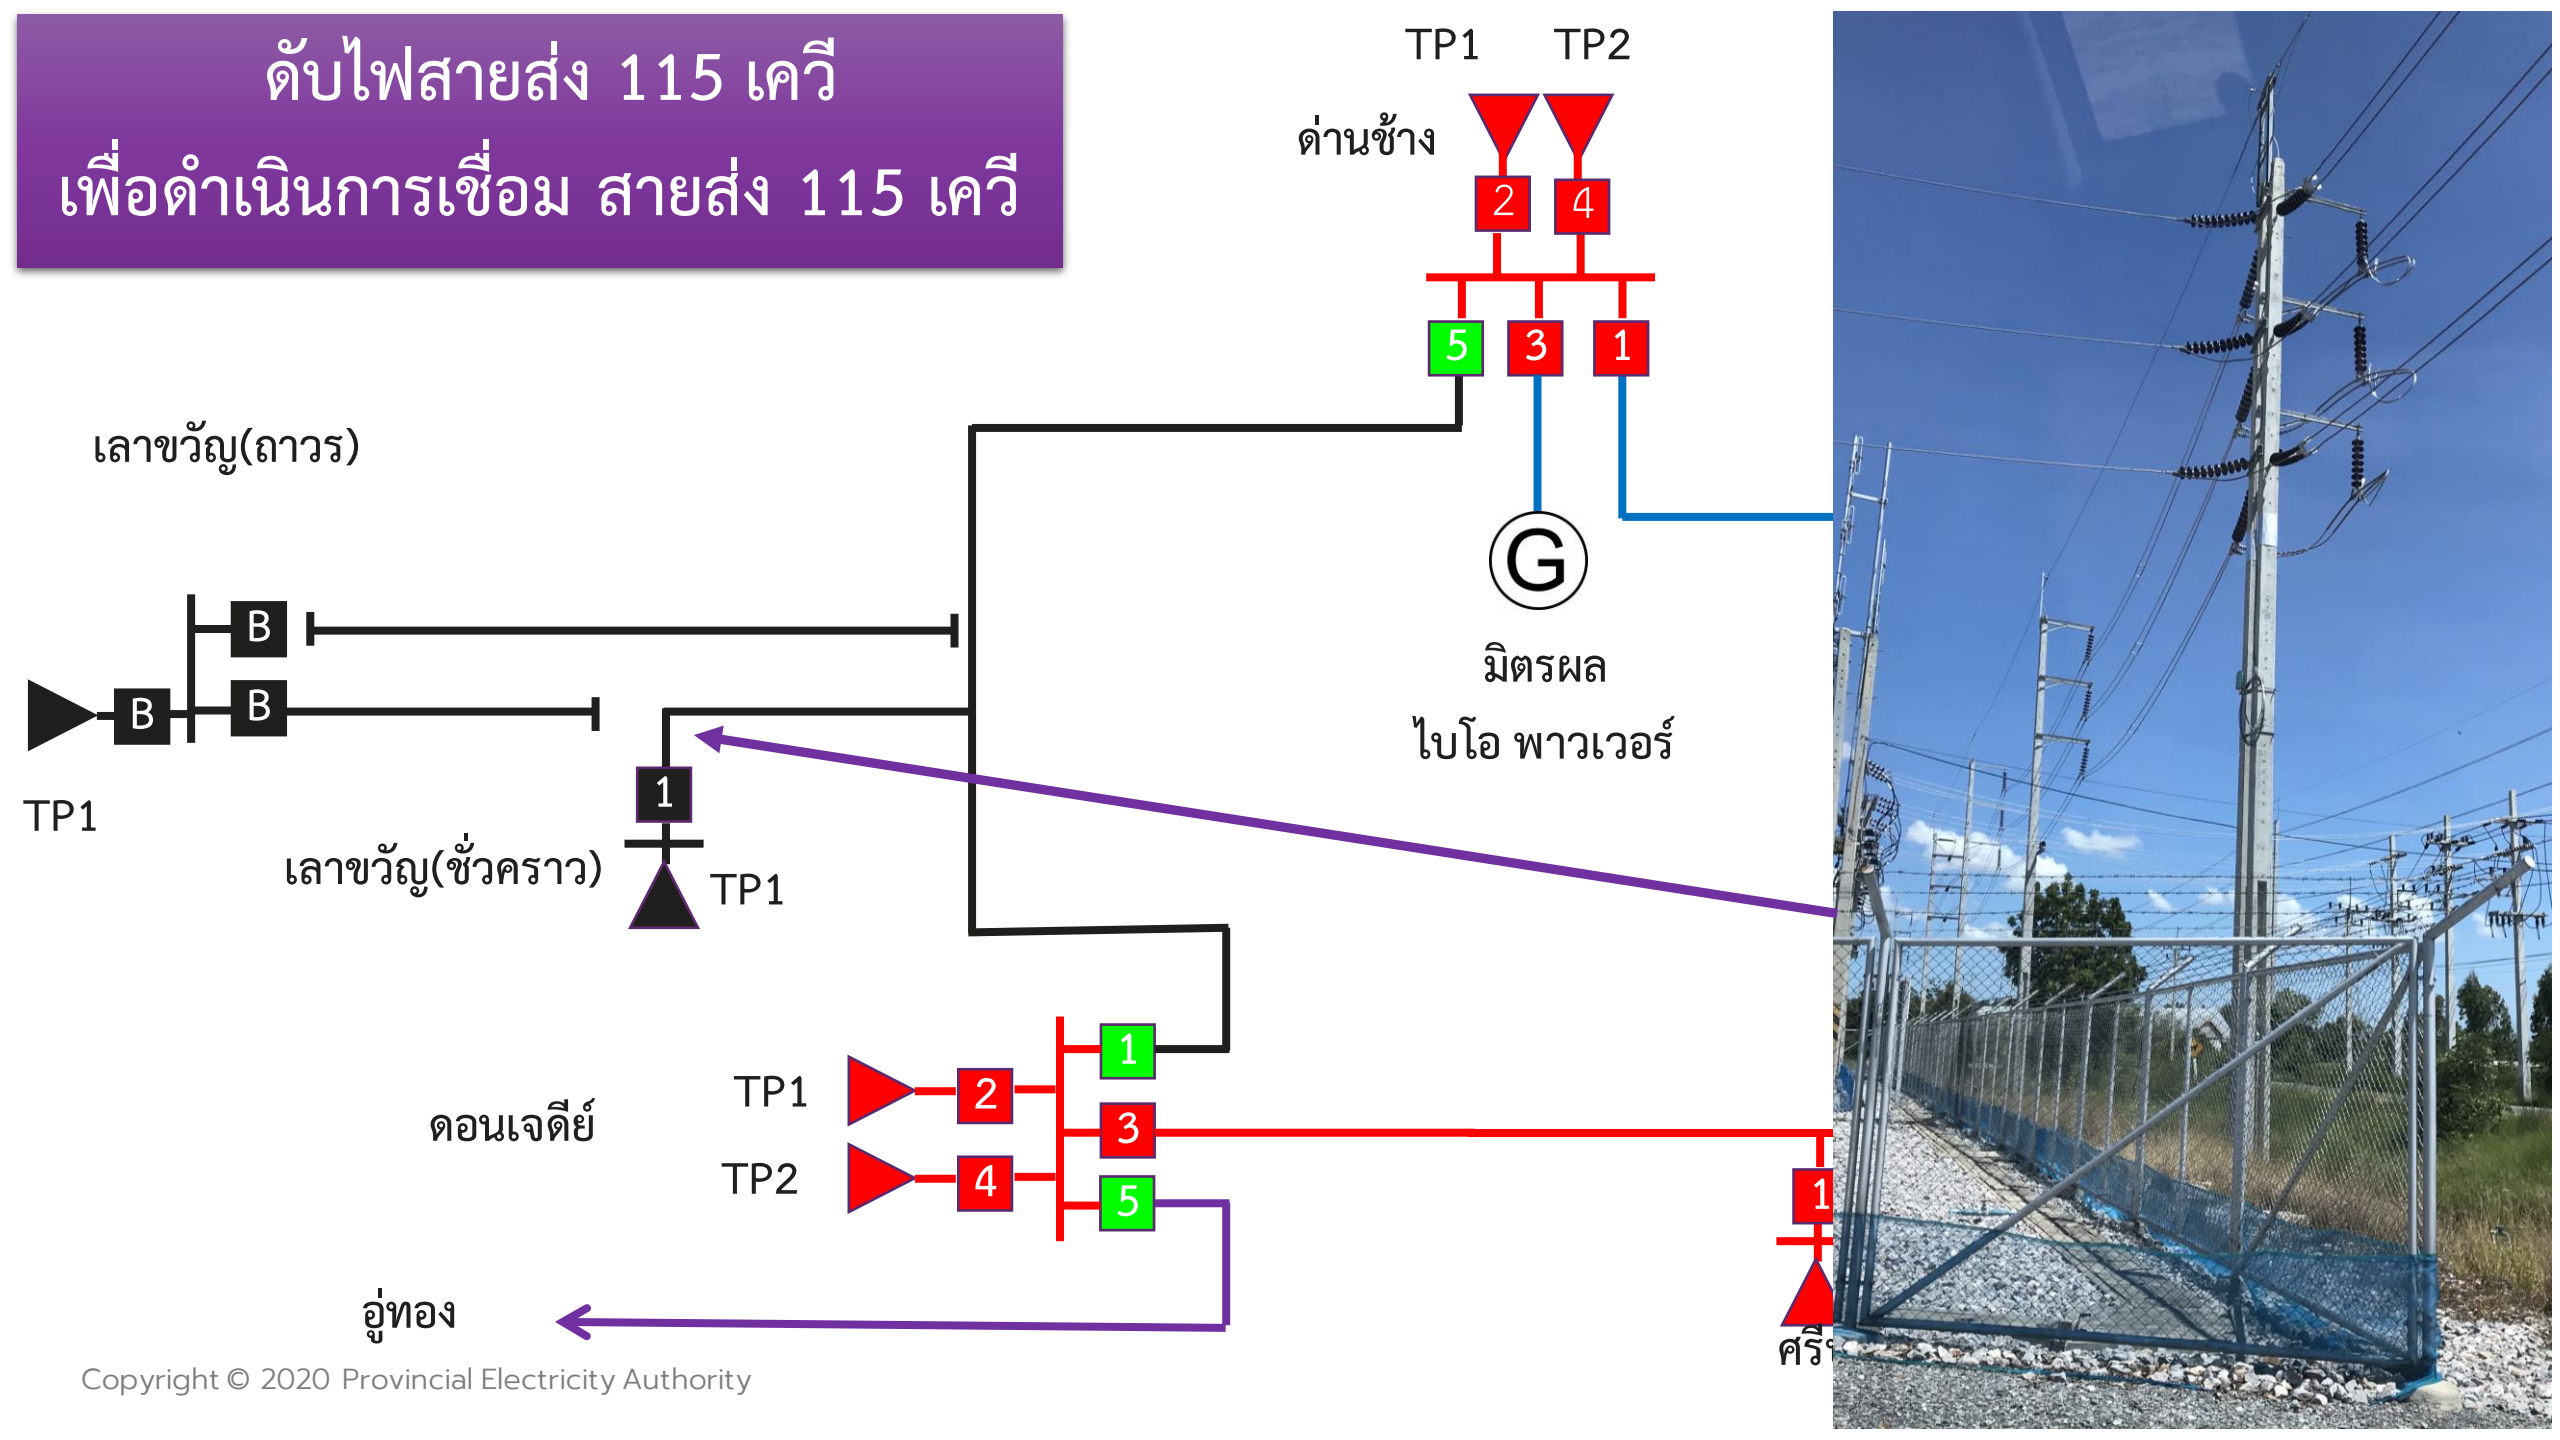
ดับไฟสายส่ง 115 เควี
เพื่อดำเนินการเชื่อม สายส่ง 115 เควี

TP1 TP2

ด่านช้าง

2 4

5 3 1

เลาขวัญ(ถาวร)

G

มิตรผล
ไบโอ พาวเวอร์

B

B B

TP1

1

เลาขวัญ(ชั่วคราว)

TP1

TP1

2

1

3

ดอนเจดีย์

TP2

4

5

1

อู่ทอง

ศรี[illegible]

Copyright © 2020 Provincial Electricity Authority